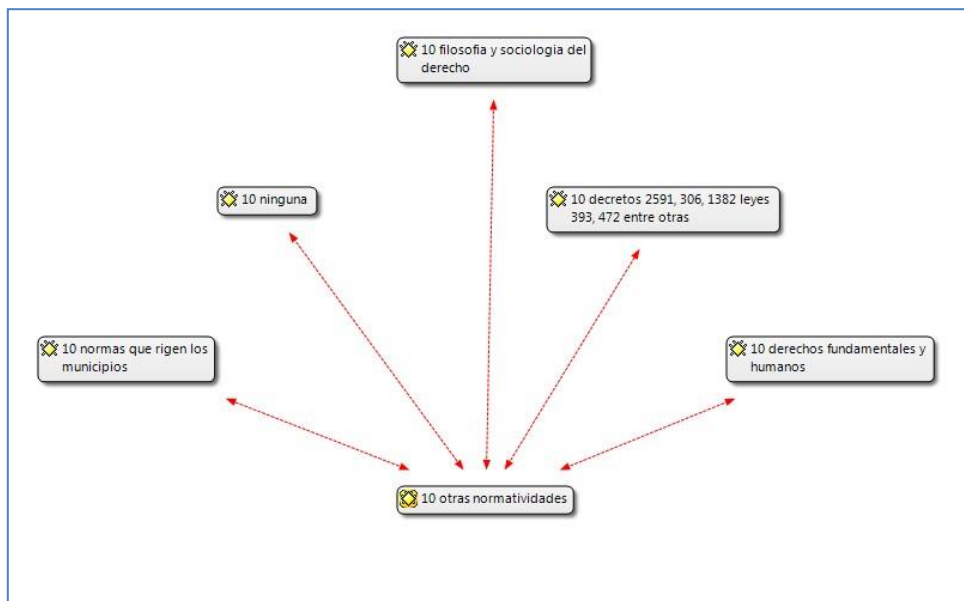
10 filosofia y sociologia del derecho

10 ninguna

10 decretos 2591, 306, 1382 leyes 393, 472 entre otras

10 normas que rigen los municipios

10 derechos fundamentales y humanos

10 otras normatividades